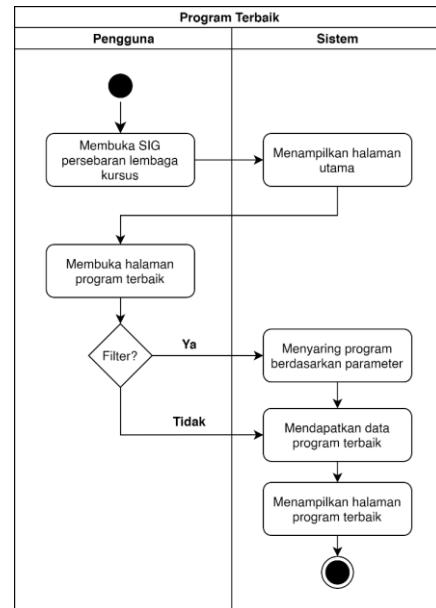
Program Terbaik

Pengguna

Sistem

Membuka SIG persebaran lembaga kursus

Menampilkan halaman utama

Membuka halaman program terbaik

Filter?

Ya

Menyaring program berdasarkan parameter

Tidak

Mendapatkan data program terbaik

Menampilkan halaman program terbaik